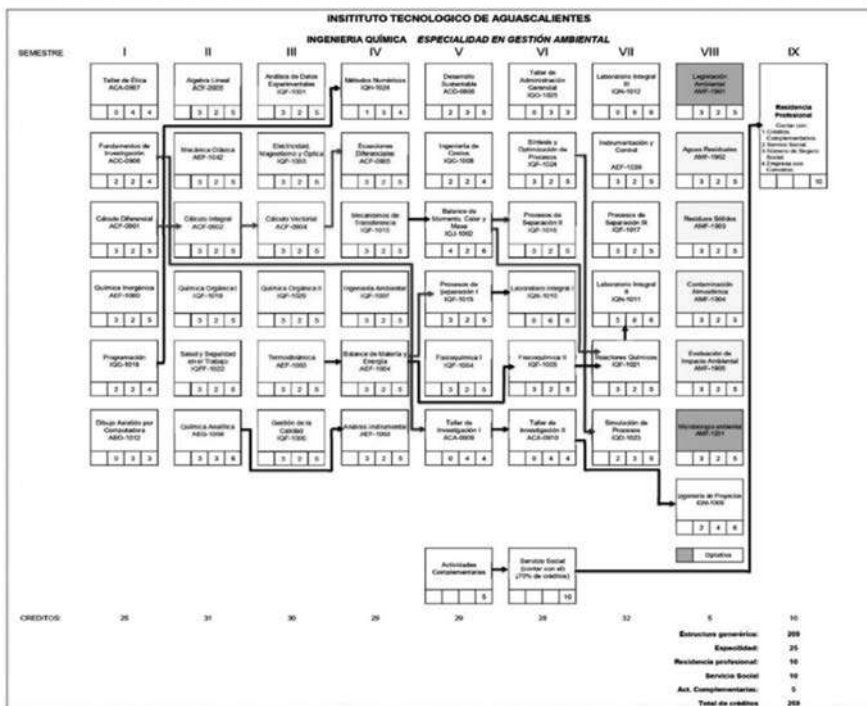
INSITITUTO TECNOLOGICO DE AGUASCALIENTES

INGENIERIA QUÍMICA *ESPECIALIDAD EN GESTIÓN AMBIENTAL*

SEMESTRE I II III IV V VI VII VIII IX

Taller de Ética ACA-0907 0 4 4

Algebra Lineal ACF-0903 3 2 5

Análisis de Datos Experimentales IQF-1001 3 2 5

Métodos Numéricos IQH-1024 1 3 4

Desarrollo Sustentable ACD-0908 2 3 5

Taller de Administración Gerencial IQQ-1025 0 3 3

Laboratorio Integral III IQN-1012 0 6 6

Legislación Ambiental AMF-1901 3 2 5

Residencia Profesional
Contar con:
1 Créditos Complementarios
2 Servicio Social
3 Número de Seguro Social
4 Empresa con Convenio
10

Fundamentos de Investigación ACC-0906 2 2 4

Mecánica Clásica AEF-1042 3 2 5

Electricidad, Magnetismo y Óptica IQF-1003 3 2 5

Ecuaciones Diferenciales ACF-0905 3 2 5

Ingeniería de Costos IQC-1008 2 2 4

Síntesis y Optimización de Procesos IQF-1026 3 2 5

Instrumentación y Control AEF-1038 3 2 5

Aguas Residuales AMF-1902 3 2 5

Cálculo Diferencial ACF-0901 3 2 5

Cálculo Integral ACF-0902 3 2 5

Cálculo Vectorial ACF-0904 3 2 5

Mecanismos de Transferencia IQF-1013 3 2 5

Balance de Momento, Calor y Masa IQJ-1002 4 2 6

Procesos de Separación II IQF-1016 3 2 5

Procesos de Separación III IQF-1017 3 2 5

Residuos Sólidos AMF-1903 3 2 5

Química Inorgánica AEF-1060 3 2 5

Química Orgánica I IQF-1019 3 2 5

Química Orgánica II IQF-1020 3 2 5

Ingeniería Ambiental IQF-1007 3 2 5

Procesos de Separación I IQF-1015 3 2 5

Laboratorio Integral I IQN-1010 0 6 6

Laboratorio Integral II IQN-1011 0 6 6

Contaminación Atmosférica AMF-1904 3 2 5

Programación IQG-1018 2 2 4

Salud y Seguridad en el Trabajo IQFF-1022 3 2 5

Termodinámica AEF-1065 3 2 5

Balance de Materia y Energía AEF-1004 3 2 5

Fisicoquímica I IQF-1004 3 2 5

Fisicoquímica II IQF-1005 3 2 5

Reactores Químicos IQF-1021 3 2 5

Evaluación de Impacto Ambiental AMF-1905 3 2 5

Dibujo Asistido por Computadora ABD-1012 0 3 3

Química Analítica AEG-1056 3 3 6

Gestión de la Calidad IQF-1006 3 2 5

Análisis Instrumental AEF-1002 3 2 5

Taller de Investigación I ACA-0909 0 4 4

Taller de Investigación II ACA-0910 0 4 4

Simulación de Procesos IQD-1023 2 3 5

Microbiología ambiental AMF-1201 3 2 5

Ingeniería de Proyectos IQN-1009 2 4 6

Actividades Complementarias 5

Servicio Social (contar con el) (70% de créditos) 10

Optativa

CREDITOS 26 31 30 29 29 28 32 5 10

Estructura genérica: 209
Especialidad: 25
Residencia profesional: 10
Servicio Social: 10
Act. Complementarias: 5
Total de créditos: 260